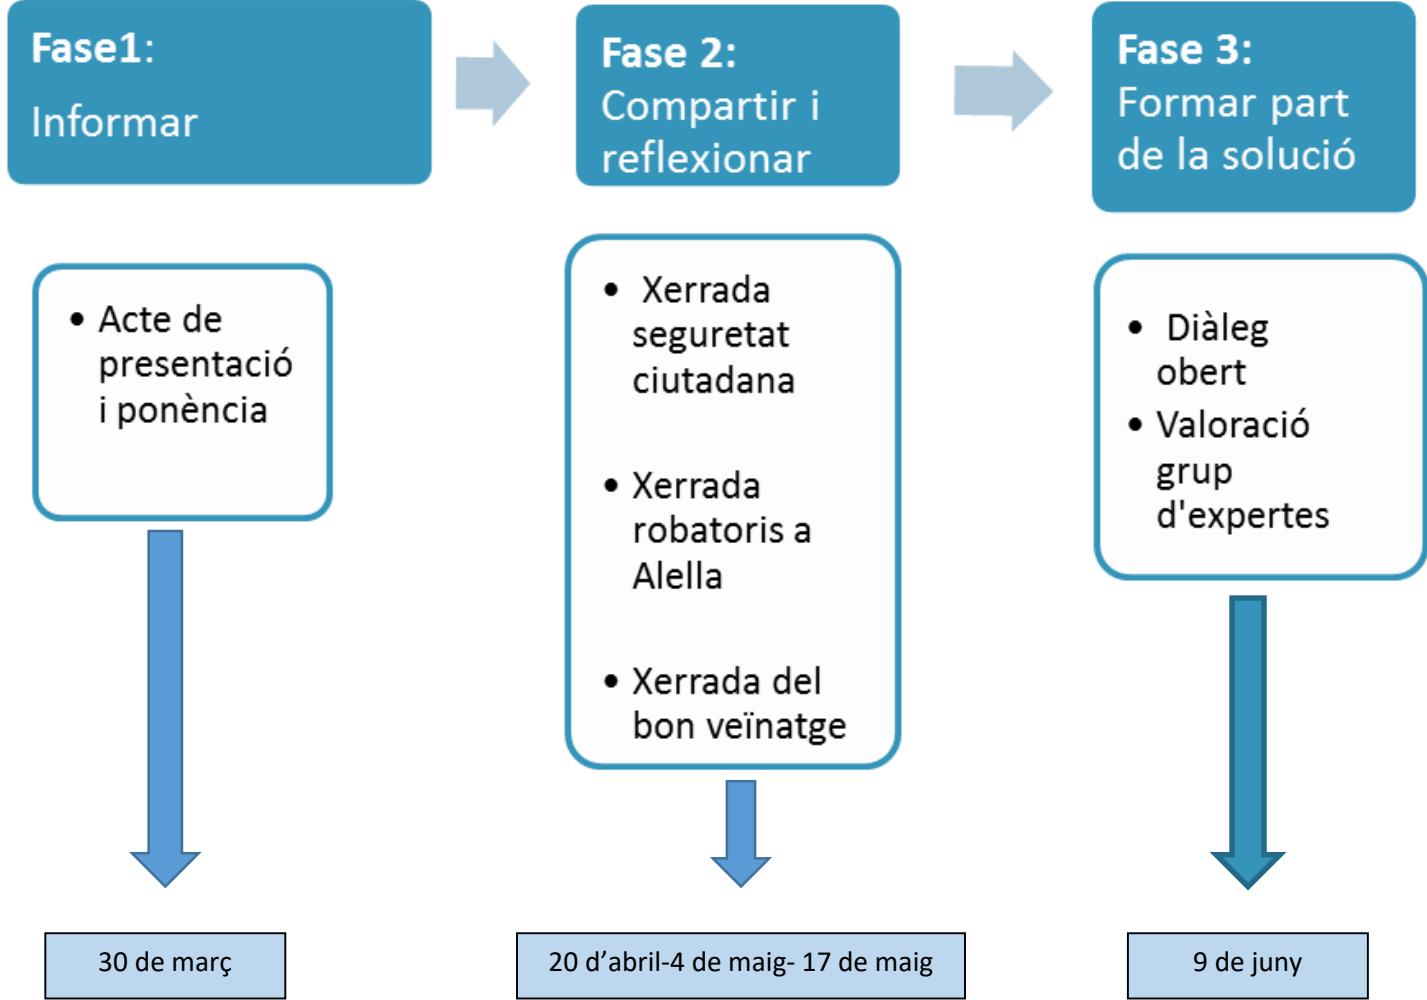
**Fase1**: Informar

**Fase 2:** Compartir i reflexionar

**Fase 3:** Formar part de la solució

- Acte de presentació i ponència

- Xerrada seguretat ciutadana
- Xerrada robatoris a Alella
- Xerrada del bon veïnatge

- Diàleg obert
- Valoració grup d'expertes

30 de març

20 d’abril-4 de maig- 17 de maig

9 de juny